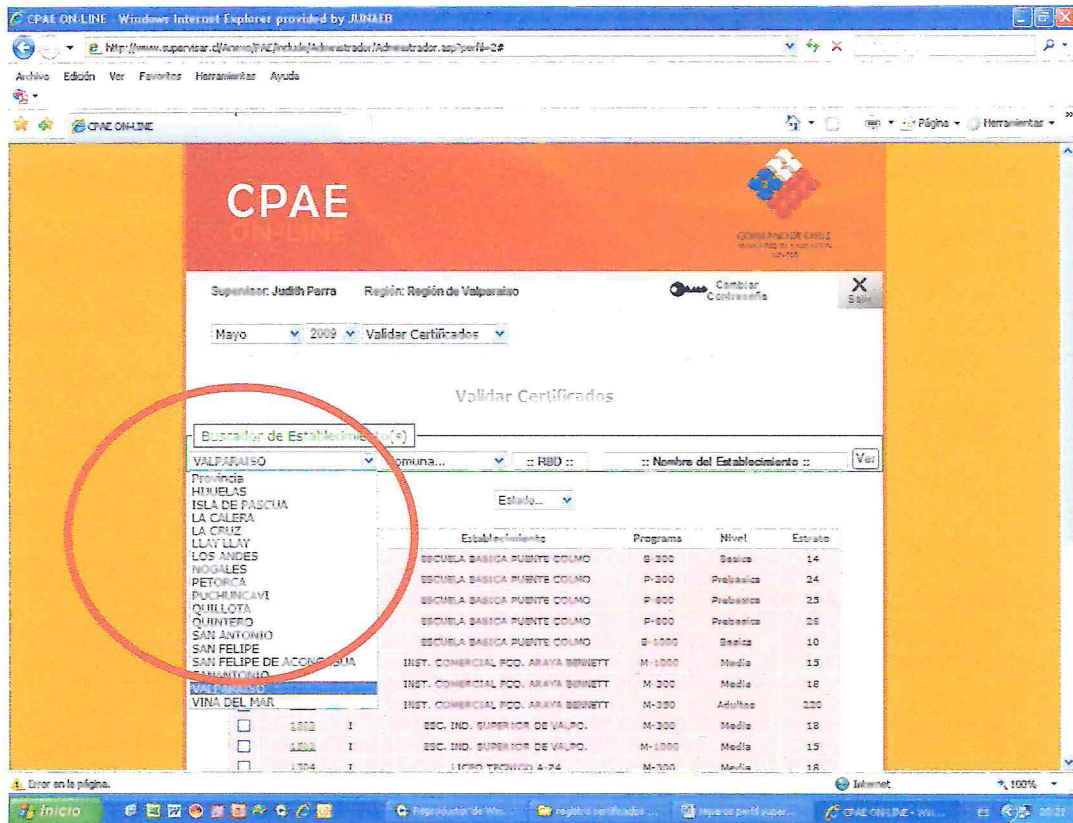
CPAE ON-LINE - Windows Internet Explorer provided by JUNAEB

http://www.supervisar.cl/Anexo/PAE/include/Administrador/Administrador.asp?perfil=2#

Archivo Edición Ver Favoritos Herramientas Ayuda

CPAE ON-LINE

Página Herramientas

CPAE
ON-LINE

GOBIERNO DE CHILE

Supervisor: Judith Parra Región: Región de Valparaiso

Cambiar Contraseña

Salir

Mayo 2009 Validar Certificados

Validar Certificados

Buscador de Establecimiento(s)

VALPARAISO Comuna... :: RBD :: :: Nombre del Establecimiento :: Ver

Provincia
HIJUELAS
ISLA DE PASCUA
LA CALERA
LA CRUZ
LLAY LLAY
LOS ANDES
NOGALES
PETORCA
PUCHUNCAVI
QUILLOTA
QUINTERO
SAN ANTONIO
SAN FELIPE
SAN FELIPE DE ACONCAGUA
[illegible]
VALPARAISO
VIÑA DEL MAR

Estado...

| | | | Establecimiento | Programa | Nivel | Estrato |
|---|---|---|---|---|---|---|
| | | | ESCUELA BASICA PUENTE COLMO | B-300 | Basica | 14 |
| | | | ESCUELA BASICA PUENTE COLMO | P-300 | Prebasica | 24 |
| | | | ESCUELA BASICA PUENTE COLMO | P-800 | Prebasica | 25 |
| | | | ESCUELA BASICA PUENTE COLMO | P-800 | Prebasica | 26 |
| | | | ESCUELA BASICA PUENTE COLMO | B-1000 | Basica | 10 |
| | | | INST. COMERCIAL FCO. ARAYA BENNETT | M-1000 | Media | 15 |
| | | | INST. COMERCIAL FCO. ARAYA BENNETT | M-300 | Media | 18 |
| | | | INST. COMERCIAL FCO. ARAYA BENNETT | M-350 | Adultos | 220 |
| | 1812 | I | ESC. IND. SUPERIOR DE VALPO. | M-300 | Media | 18 |
| | 1812 | I | ESC. IND. SUPERIOR DE VALPO. | M-1000 | Media | 15 |
| | 1704 | I | LICEO TECNICO A-24 | M-300 | Media | 18 |

Error en la página.

Internet

100%

Inicio

Reproductor de Wi...

registro certificados ...

reparos perfil super...

CPAE ON-LINE - Wi...

ES